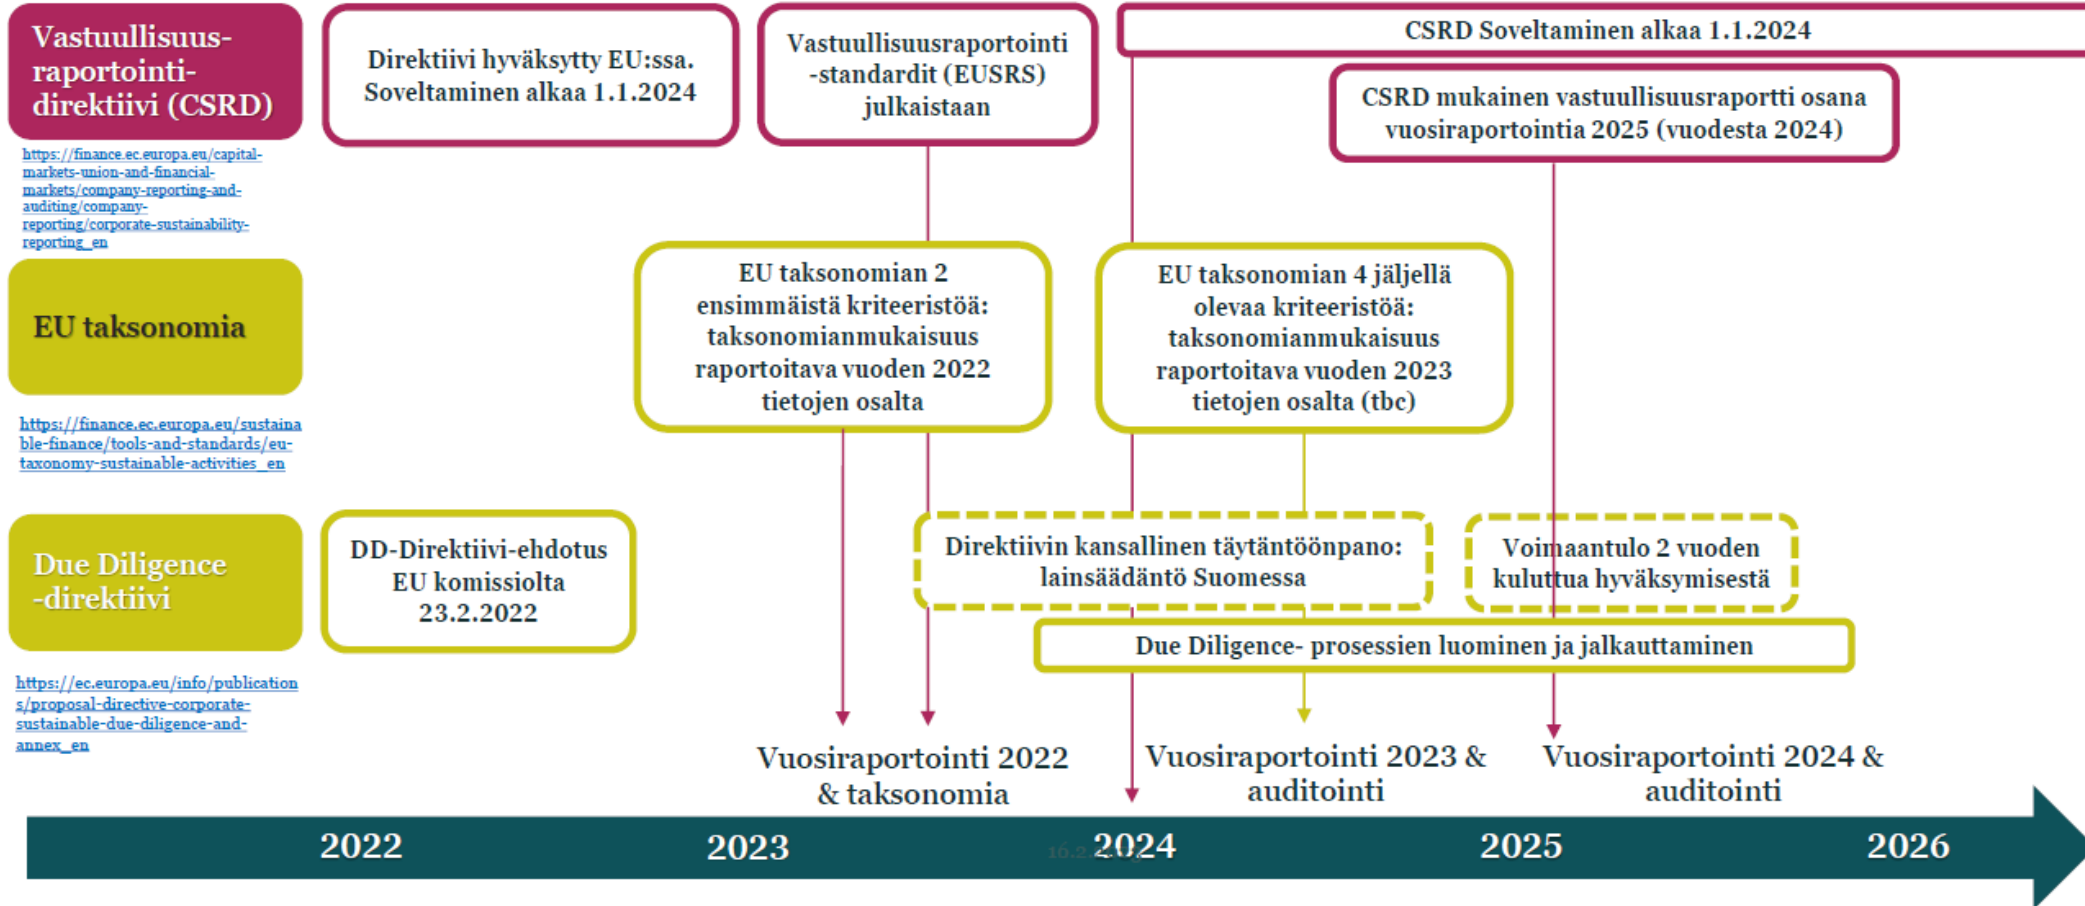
Vastuullisuusraportointidirektiivi (CSRD)

https://finance.ec.europa.eu/capital-markets-union-and-financial-markets/company-reporting-and-auditing/company-reporting/corporate-sustainability-reporting_en

Direktiivi hyväksytty EU:ssa. Soveltaminen alkaa 1.1.2024

Vastuullisuusraportointi -standardit (EUSRS) julkaistaan

CSRD Soveltaminen alkaa 1.1.2024

CSRD mukainen vastuullisuusraportti osana vuosiraportointia 2025 (vuodesta 2024)

EU taksonomia

https://finance.ec.europa.eu/sustainable-finance/tools-and-standards/eu-taxonomy-sustainable-activities_en

EU taksonomian 2 ensimmäistä kriteeristöä: taksonomianmukaisuus raportoitava vuoden 2022 tietojen osalta

EU taksonomian 4 jäljellä olevaa kriteeristöä: taksonomianmukaisuus raportoitava vuoden 2023 tietojen osalta (tbc)

Due Diligence -direktiivi

https://ec.europa.eu/info/publications/proposal-directive-corporate-sustainable-due-diligence-and-annex_en

DD-Direktiivi-ehdotus EU komissiolta 23.2.2022

Direktiivin kansallinen täytäntöönpano: lainsäädäntö Suomessa

Voimaantulo 2 vuoden kuluttua hyväksymisestä

Due Diligence- prosessien luominen ja jalkauttaminen

Vuosiraportointi 2022 & taksonomia

Vuosiraportointi 2023 & auditointi

Vuosiraportointi 2024 & auditointi

2022 2023 2024 2025 2026